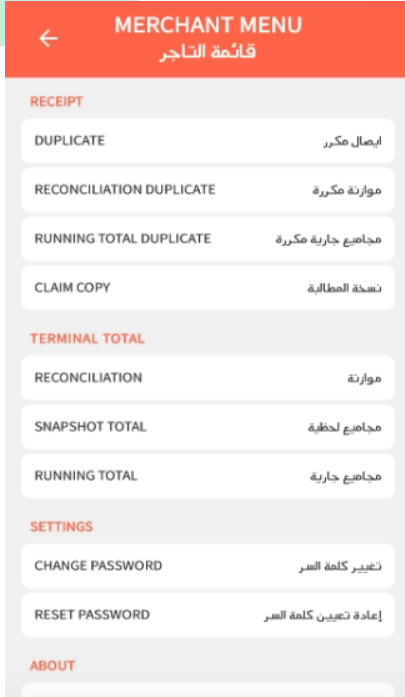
MERCHANT MENU
قائمة التاجر

RECEIPT

DUPLICATE ايصال مكرر

RECONCILIATION DUPLICATE موازنة مكررة

RUNNING TOTAL DUPLICATE مجاميع جارية مكررة

CLAIM COPY نسخة المطالبة

TERMINAL TOTAL

RECONCILIATION موازنة

SNAPSHOT TOTAL مجاميع لحظية

RUNNING TOTAL مجاميع جارية

SETTINGS

CHANGE PASSWORD تغيير كلمة السر

RESET PASSWORD إعادة تعيين كلمة السر

ABOUT